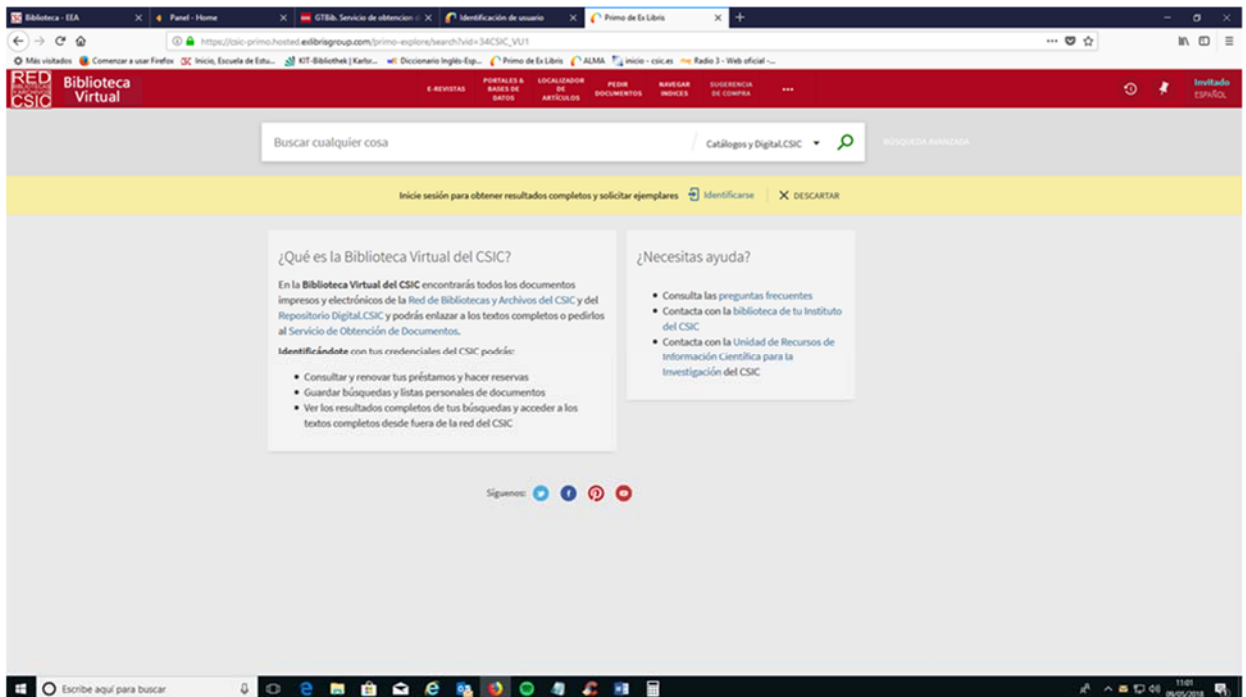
Biblioteca - EEA | Panel - Home | GTBib. Servicio de obtencion d | Identificación de usuario | Primo de Ex Libris

https://csic-primo.hosted.exlibrisgroup.com/primo-explore/search?vid=34CSIC_VU1

Más visitados | Comenzar a usar Firefox | Inicio, Escuela de Estu... | KIT-Bibliothek | Karlsr... | Diccionario Inglés-Esp... | Primo de Ex Libris | ALMA | inicio - csic.es | Radio 3 - Web oficial -...

RED CSIC Biblioteca Virtual

E-REVISTAS | PORTALES & BASES DE DATOS | LOCALIZADOR DE ARTÍCULOS | PEDIR DOCUMENTOS | NAVEGAR ÍNDICES | SUGERENCIA DE COMPRA | ...

Invitado ESPAÑOL

Buscar cualquier cosa | Catálogos y Digital.CSIC | BÚSQUEDA AVANZADA

Inicie sesión para obtener resultados completos y solicitar ejemplares | Identificarse | DESCARTAR

¿Qué es la Biblioteca Virtual del CSIC?

En la Biblioteca Virtual del CSIC encontrarás todos los documentos impresos y electrónicos de la Red de Bibliotecas y Archivos del CSIC y del Repositorio Digital.CSIC y podrás enlazar a los textos completos o pedirlos al Servicio de Obtención de Documentos.

Identificándote con tus credenciales del CSIC podrás:

• Consultar y renovar tus préstamos y hacer reservas
• Guardar búsquedas y listas personales de documentos
• Ver los resultados completos de tus búsquedas y acceder a los textos completos desde fuera de la red del CSIC

¿Necesitas ayuda?

• Consulta las preguntas frecuentes
• Contacta con la biblioteca de tu Instituto del CSIC
• Contacta con la Unidad de Recursos de Información Científica para la Investigación del CSIC

Síguenos:

Escribe aquí para buscar

11:01 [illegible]